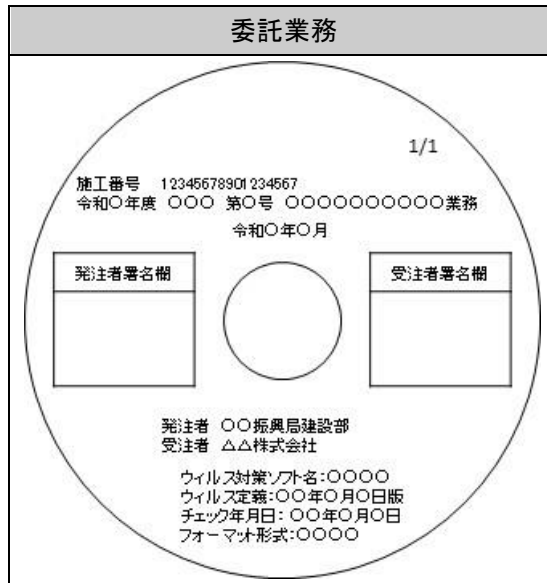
委託業務

1/1

施工番号　12345678901234567
令和○年度　○○○　第○号　○○○○○○○○○○業務

令和○年○月

発注者署名欄

受注者署名欄

発注者　○○振興局建設部
受注者　△△株式会社

ウィルス対策ソフト名：○○○○
ウィルス定義：○○年○月○日版
チェック年月日：○○年○月○日
フォーマット形式：○○○○